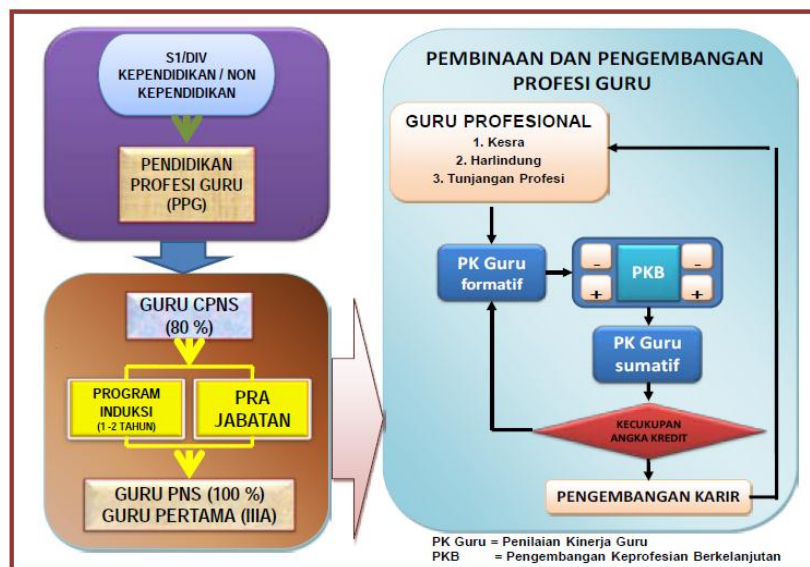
S1/DIV
KEPENDIDIKAN / NON KEPENDIDIKAN

PENDIDIKAN PROFESI GURU (PPG)

GURU CPNS (80 %)

PROGRAM INDUKSI (1 -2 TAHUN)

PRA JABATAN

GURU PNS (100 %)
GURU PERTAMA (IIIA)

PEMBINAAN DAN PENGEMBANGAN PROFESI GURU

GURU PROFESIONAL
1. Kesra
2. Harlindung
3. Tunjangan Profesi

PK Guru formatif

-
+
PKB
-
+

PK Guru sumatif

KECUKUPAN ANGKA KREDIT

PENGEMBANGAN KARIR

PK Guru = Penilaian Kinerja Guru
PKB = Pengembangan Keprofesian Berkelanjutan